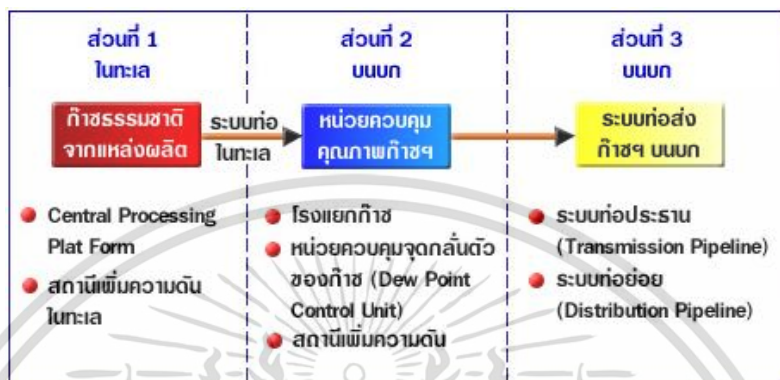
ส่วนที่ 1
ในทะเล

ก๊าซธรรมชาติจากแหล่งผลิต

ระบบท่อในทะเล

Central Processing Plat Form

สถานีเพิ่มความดันในทะเล

ส่วนที่ 2
บนบก

หน่วยควบคุมคุณภาพก๊าซฯ

โรงแยกก๊าซ

หน่วยควบคุมจุดกลั่นตัวของก๊าซ (Dew Point Control Unit)

สถานีเพิ่มความดัน

ส่วนที่ 3
บนบก

ระบบท่อส่งก๊าซฯ บนบก

ระบบท่อประธาน (Transmission Pipeline)

ระบบท่อย่อย (Distribution Pipeline)